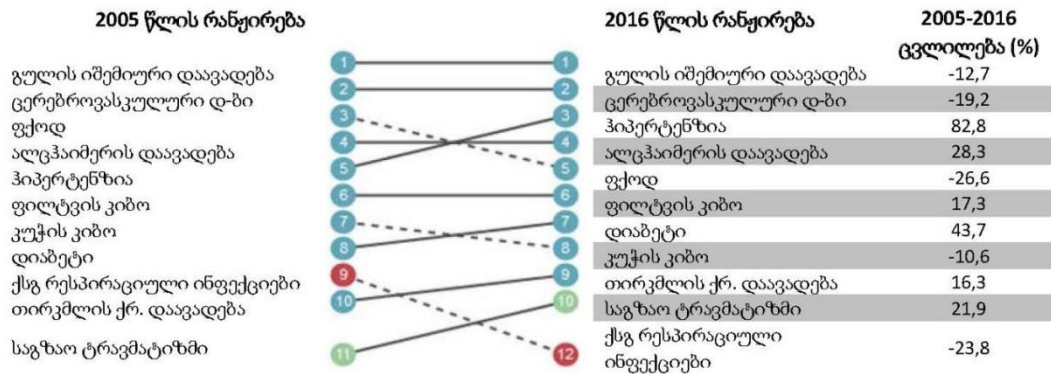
2005 წლის რანჟირება

გულის იშემიური დაავადება
ცერებროვასკულური დ-ბი
ფქოდ
ალცჰაიმერის დაავადება
ჰიპერტენზია
ფილტვის კიბო
კუჭის კიბო
დიაბეტი
ქსგ რესპირაციული ინფექციები
თირკმლის ქრ. დაავადება
საგზაო ტრავმატიზმი

1 2 3 4 5 6 7 8 9 10 11

1 2 3 4 5 6 7 8 9 10 12

| 2016 წლის რანჟირება | 2005-2016 ცვლილება (%) |
|---|---|
| გულის იშემიური დაავადება | -12,7 |
| ცერებროვასკულური დ-ბი | -19,2 |
| ჰიპერტენზია | 82,8 |
| ალცჰაიმერის დაავადება | 28,3 |
| ფქოდ | -26,6 |
| ფილტვის კიბო | 17,3 |
| დიაბეტი | 43,7 |
| კუჭის კიბო | -10,6 |
| თირკმლის ქრ. დაავადება | 16,3 |
| საგზაო ტრავმატიზმი | 21,9 |
| ქსგ რესპირაციული ინფექციები | -23,8 |